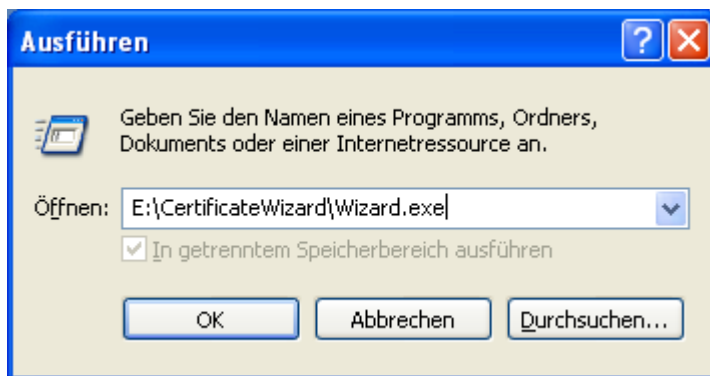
Ausführen

?

Geben Sie den Namen eines Programms, Ordners, Dokuments oder einer Internetressource an.

Öffnen: E:\CertificateWizard\Wizard.exe

In getrenntem Speicherbereich ausführen

OK

Abbrechen

Durchsuchen...